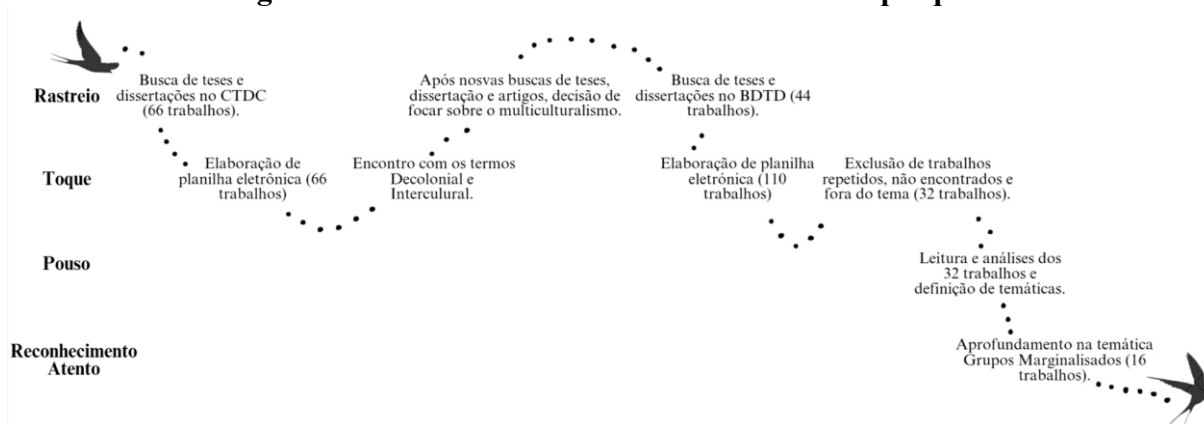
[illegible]

Rastreio

Toque

Pouso

Reconhecimento Atento

Busca de teses e dissertações no CTDC (66 trabalhos).

Elaboração de planilha eletrônica (66 trabalhos)

Encontro com os termos Decolonial e Intercultural.

Após nosvas buscas de teses, dissertação e artigos, decisão de focar sobre o multiculturalismo.

Busca de teses e dissertações no BDTD (44 trabalhos).

Elaboração de planilha eletrônica (110 trabalhos)

Exclusão de trabalhos repetidos, não encontrados e fora do tema (32 trabalhos).

Leitura e análises dos 32 trabalhos e definição de temáticas.

Aprofundamento na temática Grupos Marginalisados (16 trabalhos).